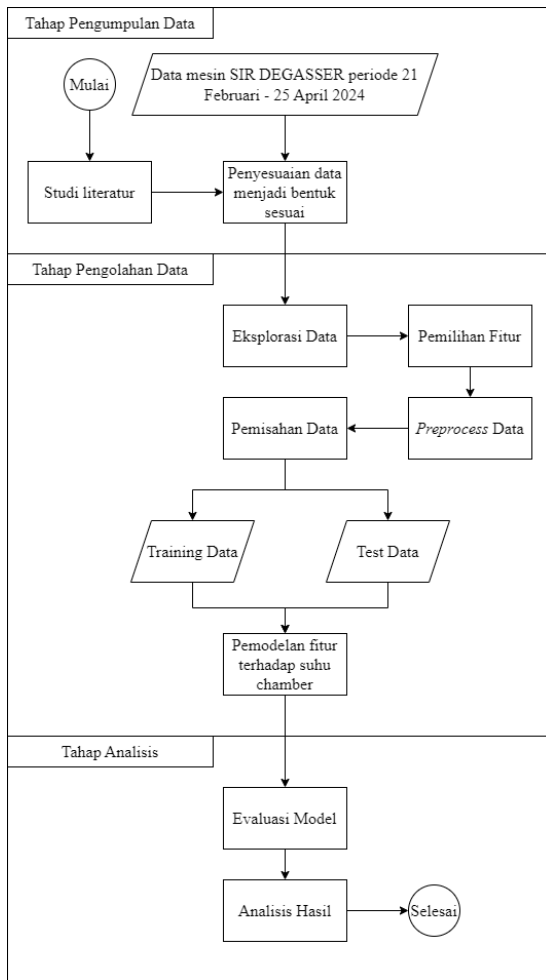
Tahap Pengumpulan Data

Mulai

Data mesin SIR DEGASSER periode 21 Februari - 25 April 2024

Studi literatur

Penyesuaian data menjadi bentuk sesuai

Tahap Pengolahan Data

Eksplorasi Data

Pemilihan Fitur

Pemisahan Data

*Preprocess* Data

Training Data

Test Data

Pemodelan fitur terhadap suhu chamber

Tahap Analisis

Evaluasi Model

Analisis Hasil

Selesai